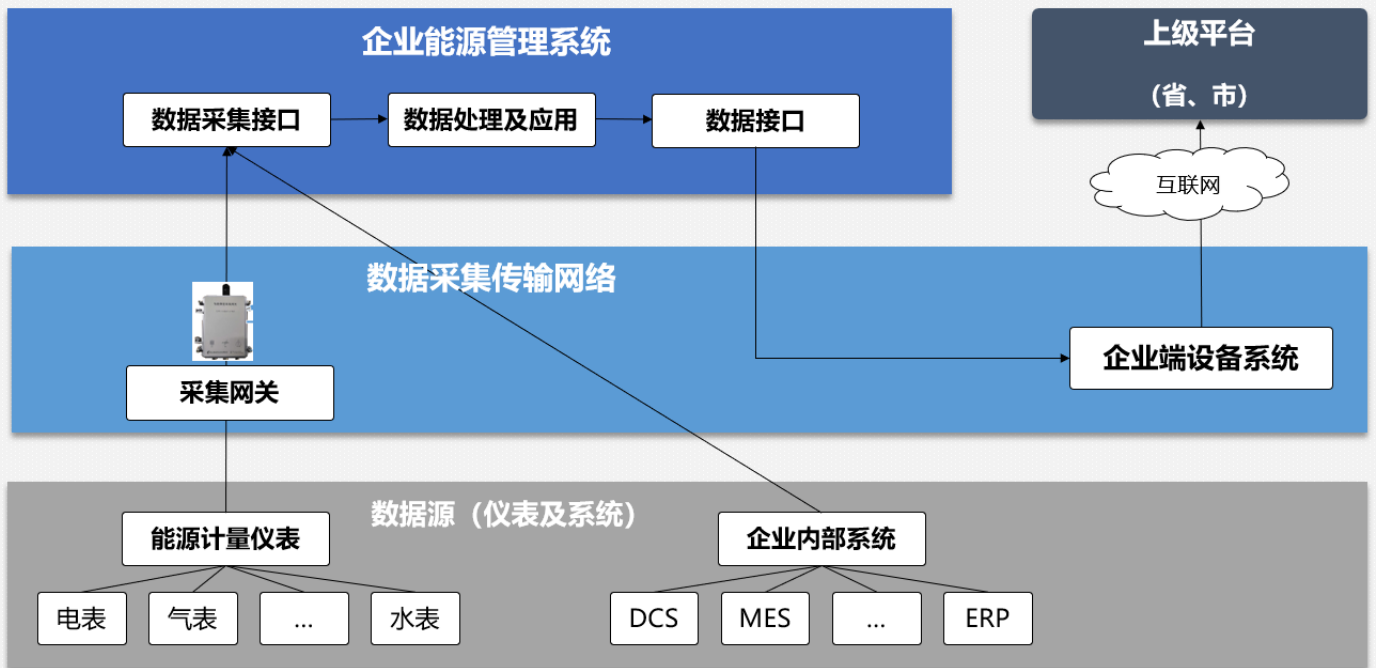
企业能源管理系统

数据采集接口

数据处理及应用

数据接口

上级平台

（省、市）

互联网

数据采集传输网络

企业端设备系统

采集网关

数据源（仪表及系统）

能源计量仪表

企业内部系统

电表

气表

...

水表

DCS

MES

...

ERP